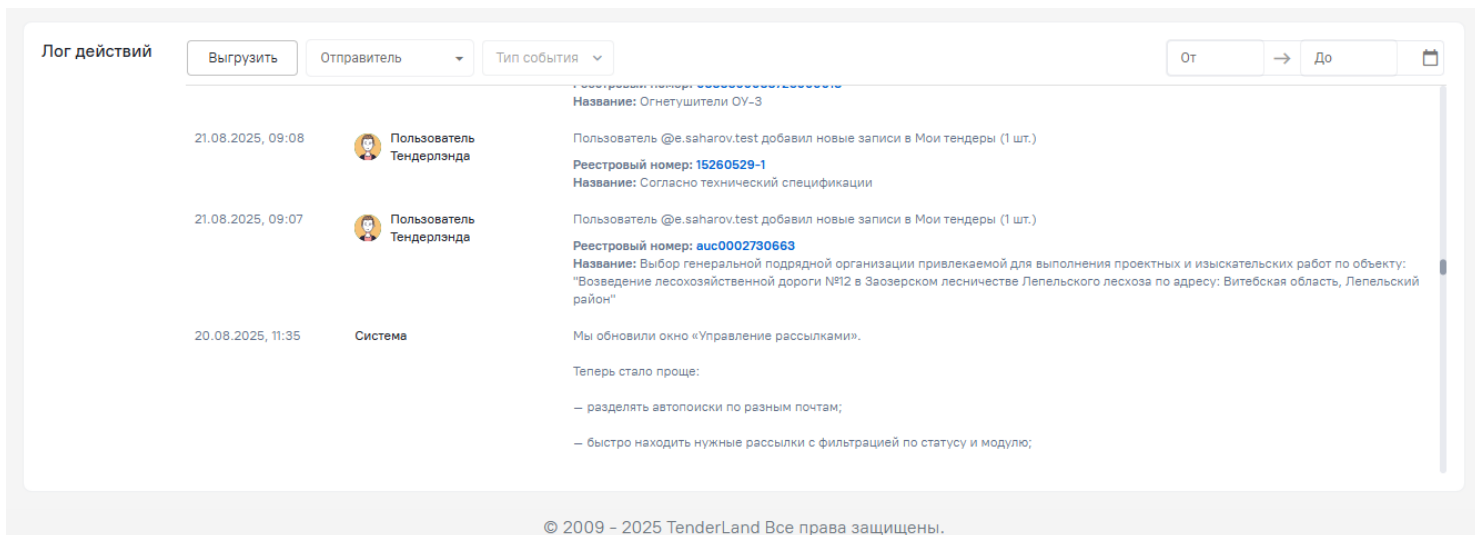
Лог действий

Выгрузить

Отправитель

Тип события

От

→

До

Реестровый номер: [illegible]
Название: Огнетушители ОУ-3

21.08.2025, 09:08

Пользователь Тендерлэнда

Пользователь @e.saharov.test добавил новые записи в Мои тендеры (1 шт.)

Реестровый номер: 15260529-1
Название: Согласно технический спецификации

21.08.2025, 09:07

Пользователь Тендерлэнда

Пользователь @e.saharov.test добавил новые записи в Мои тендеры (1 шт.)

Реестровый номер: auc0002730663
Название: Выбор генеральной подрядной организации привлекаемой для выполнения проектных и изыскательских работ по объекту: "Возведение лесохозяйственной дороги №12 в Заозерском лесничестве Лепельского лесхоза по адресу: Витебская область, Лепельский район"

20.08.2025, 11:35

Система

Мы обновили окно «Управление рассылками».

Теперь стало проще:

— разделять автопоиски по разным почтам;

— быстро находить нужные рассылки с фильтрацией по статусу и модулю;

© 2009 - 2025 TenderLand Все права защищены.